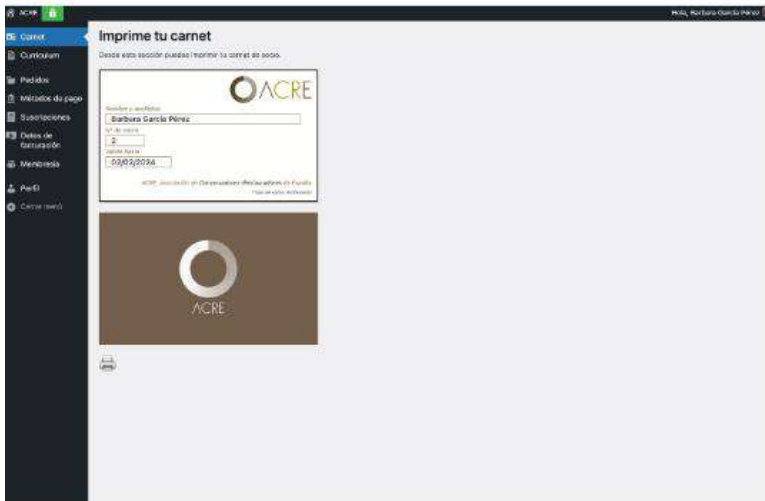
ACRE

Hola, Barbara García Pérez

Carnet
Curriculum
Pedidos
Métodos de pago
Suscripciones
Datos de facturación
Membresía
Perfil
Cerrar menú

Imprime tu carnet

Desde esta sección puedes imprimir tu carnet de socio.

ACRE

Nombre y apellidos
Barbara García Pérez
Nº de socio
2
Válido hasta
03/03/2024

ACRE. Asociación de Conservadores-Restauradores de España
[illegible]

ACRE